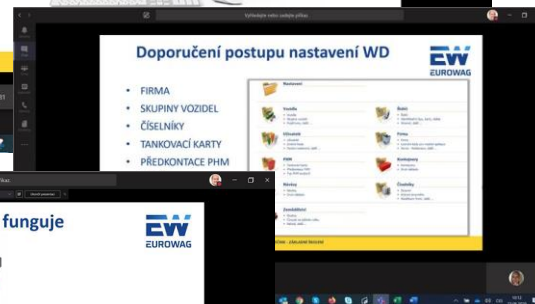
Vyhledejte nebo zadejte příkaz

Doporučení postupu nastavení WD

EW
EUROWAG

FIRMA
SKUPINY VOZIDEL
ČÍSELNÍKY
TANKOVACÍ KARTY
PŘEDKONTACE PHM

Nastavení
Vozidla
Číselníky
PHM
Nárůsty
Zaměstnanci
Úkoly
Firma
Kontejnery
Účetníky

funguje

EW
EUROWAG

ZÁKLADNÍ ŠKOLENÍ